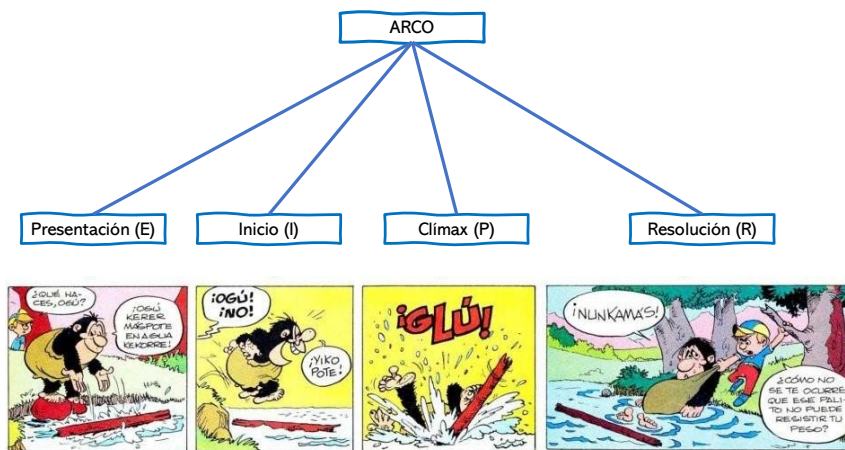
ARCO

Presentación (E)

Inicio (I)

Clímax (P)

Resolución (R)

¿QUÉ HACES, OGÚ?

¡OGÚ KERER MÁSPOTE EN AGUA KEKORRE!

¡OGÚ! ¡NO!

¡YIKO POTE!

¡GLÚ!

¡NUNKAMÁS!

¿CÓMO NO SE TE OCURRE QUE ESE PALITO NO PUEDE RESISTIR TU PESO?